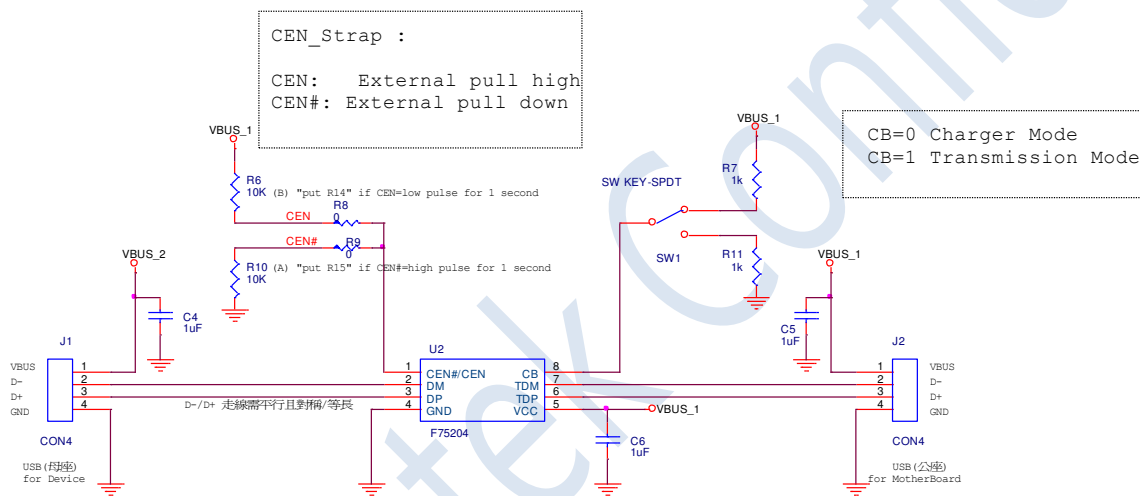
CEN_Strap :

CEN: External pull high
CEN#: External pull down

CB=0 Charger Mode
CB=1 Transmission Mode

VBUS_1
R6
10K (B) "put R14" if CEN=low pulse for 1 second
R8
0
CEN
CEN#
R9
0
R10 (A) "put R15" if CEN#=high pulse for 1 second
10K
VBUS_2
C4
1uF

VBUS_1
R7
1k
SW KEY-SPDT
SW1
R11
1k
VBUS_1
C5
1uF

J1
VBUS 1
D- 2
D+ 3
GND 4
CON4
USB(母座)
for Device

D-/D+ 走線需平行且對稱/等長

U2
1 CEN#/CEN CB 8
2 DM TDM 7
3 DP TDP 6
4 GND VCC 5
F75204
VBUS_1
C6
1uF

J2
1 VBUS
2 D-
3 D+
4 GND
CON4
USB(公座)
for MotherBoard